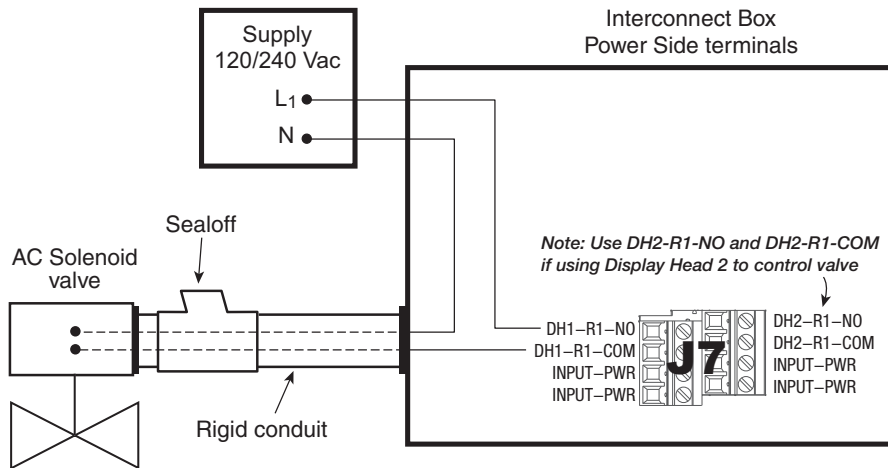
Supply
120/240 Vac

$L_1$

N

Interconnect Box
Power Side terminals

Sealoff

AC Solenoid valve

Note: Use DH2-R1-NO and DH2-R1-COM if using Display Head 2 to control valve

DH1–R1–NO
DH1–R1–COM
INPUT–PWR
INPUT–PWR

J7

DH2–R1–NO
DH2–R1–COM
INPUT–PWR
INPUT–PWR

Rigid conduit